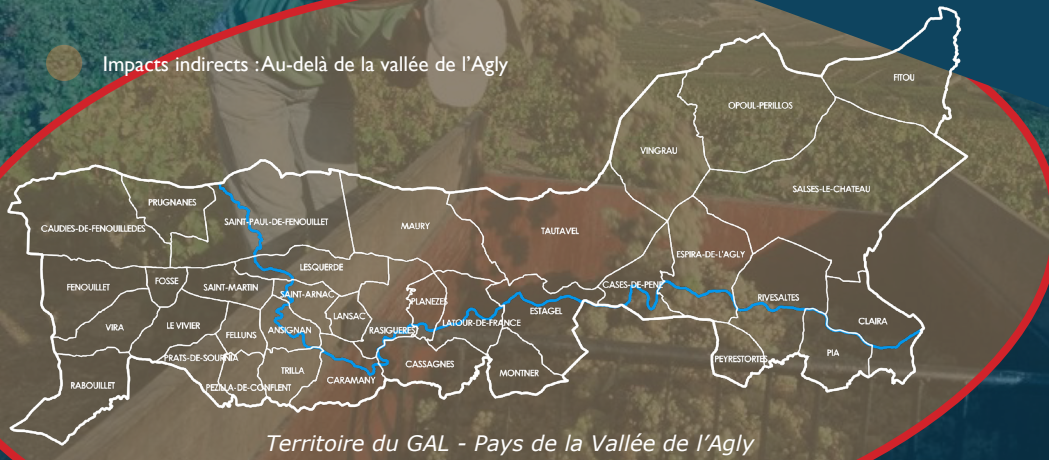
Impacts indirects : Au-delà de la vallée de l'Agly

FITOU
OPOUL-PERILLOS
VINGRAU
SALSES-LE-CHATEAU
PRUGNANES
CAUDIES-DE-FENOUILLEDES
SAINT-PAUL-DE-FENOUILLET
MAURY
TAUTAVEL
ESPIRA-DE-L'AGLY
LESQUERDE
FENOUILLET
FOSSE
SAINT-MARTIN
SAINT-ARNAC
PLANEZES
CASES-DE-PENE
RIVESALTES
CLAIRA
VIRA
LE VIVIER
FELLUNS
ANSIGNAN
LANSAC
RASIGUERES
LATOUR-DE-FRANCE
ESTAGEL
PRATS-DE-SOURNIA
TRILLA
CASSAGNES
MONTNER
PEYRESTORTES
PIA
RABOUILLET
PEZILLA-DE-CONFLENT
CARAMANY

Territoire du GAL - Pays de la Vallée de l'Agly